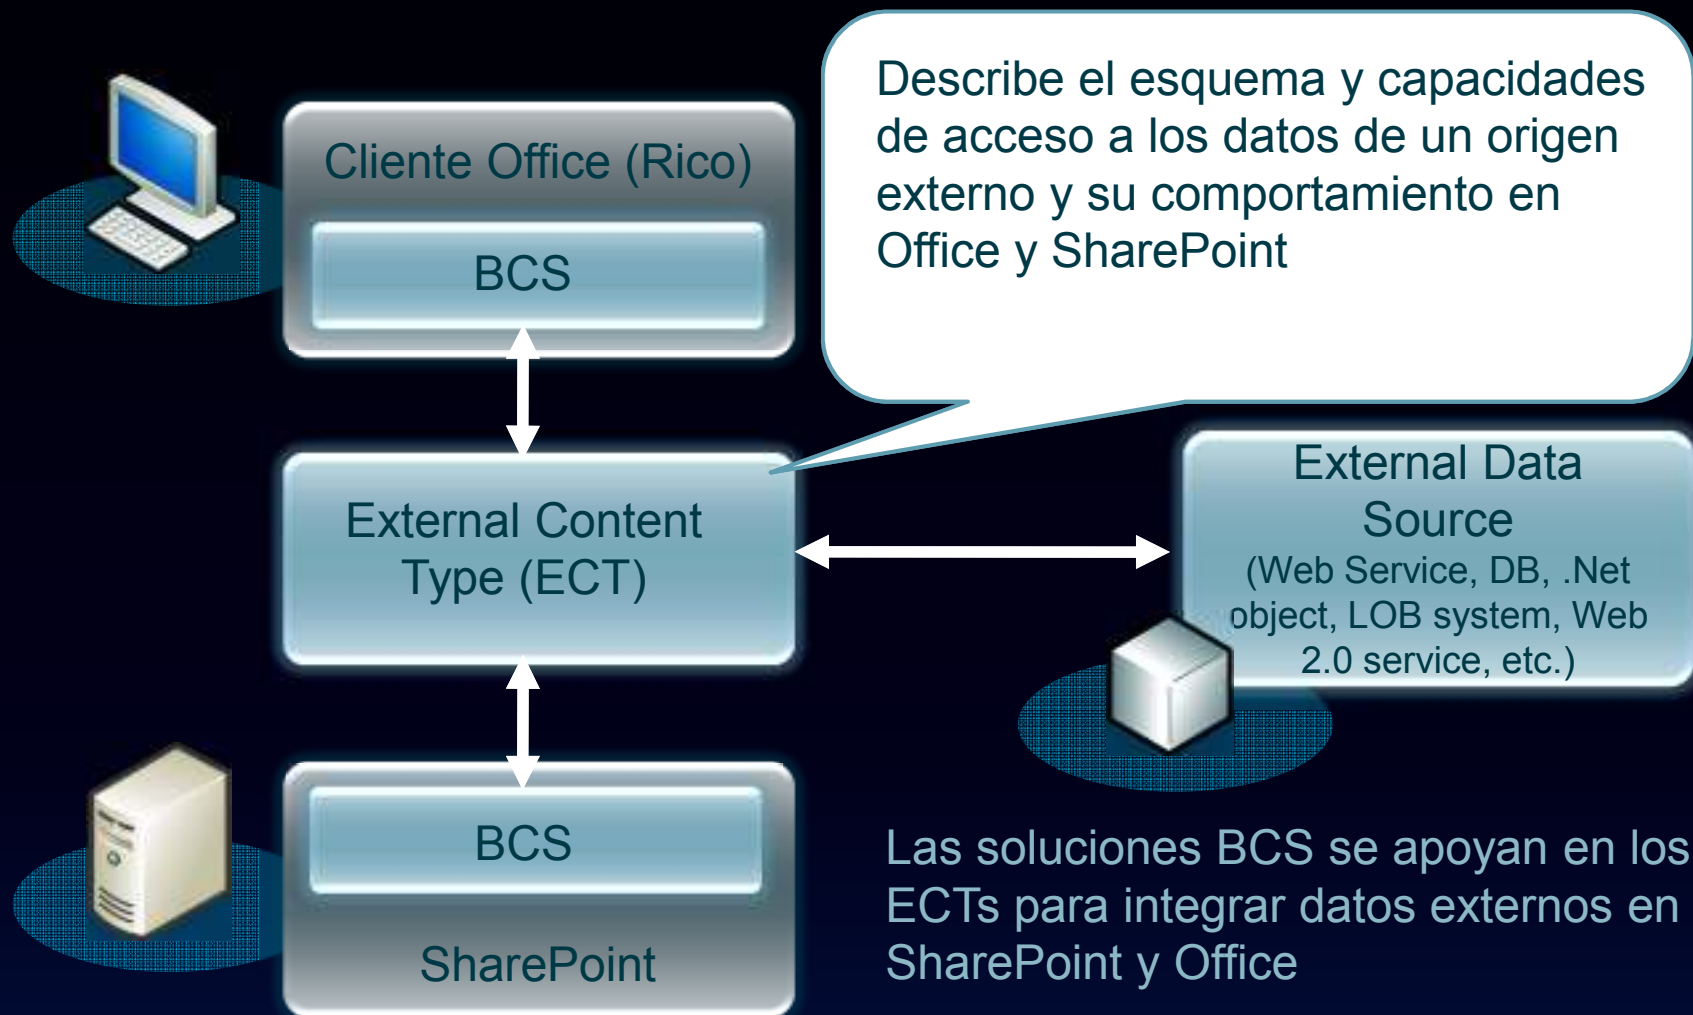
Cliente Office (Rico)

BCS

Describe el esquema y capacidades de acceso a los datos de un origen externo y su comportamiento en Office y SharePoint

External Content Type (ECT)

External Data Source
(Web Service, DB, .Net object, LOB system, Web 2.0 service, etc.)

BCS

SharePoint

Las soluciones BCS se apoyan en los ECTs para integrar datos externos en SharePoint y Office